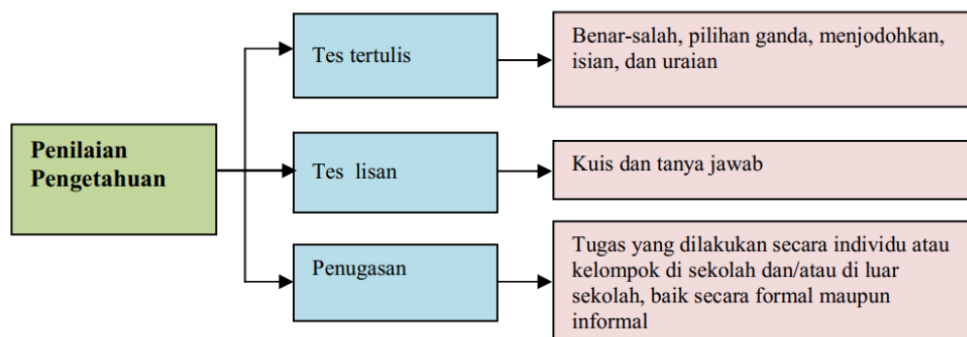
Penilaian Pengetahuan

Tes tertulis

Benar-salah, pilihan ganda, menjodohkan, isian, dan uraian

Tes lisan

Kuis dan tanya jawab

Penugasan

Tugas yang dilakukan secara individu atau kelompok di sekolah dan/atau di luar sekolah, baik secara formal maupun informal